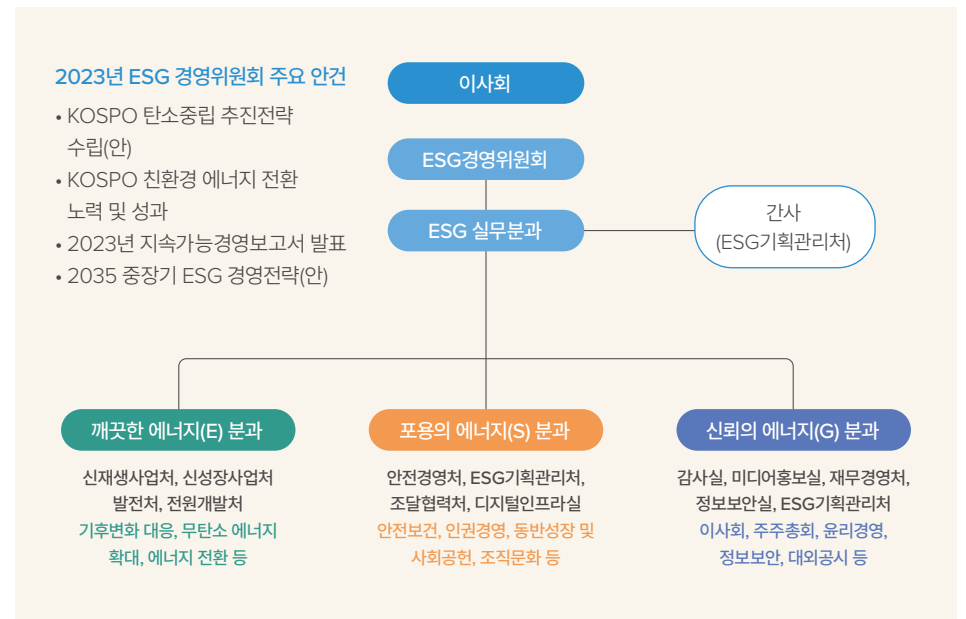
2023년 ESG 경영위원회 주요 안건

• KOSPO 탄소중립 추진전략 수립(안)
• KOSPO 친환경 에너지 전환 노력 및 성과
• 2023년 지속가능경영보고서 발표
• 2035 중장기 ESG 경영전략(안)

이사회

ESG경영위원회

ESG 실무분과

간사 (ESG기획관리처)

깨끗한 에너지(E) 분과

신재생사업처, 신성장사업처 발전처, 전원개발처

기후변화 대응, 무탄소 에너지 확대, 에너지 전환 등

포용의 에너지(S) 분과

안전경영처, ESG기획관리처, 조달협력처, 디지털인프라실

안전보건, 인권경영, 동반성장 및 사회공헌, 조직문화 등

신뢰의 에너지(G) 분과

감사실, 미디어홍보실, 재무경영처, 정보보안실, ESG기획관리처

이사회, 주주총회, 윤리경영, 정보보안, 대외공시 등